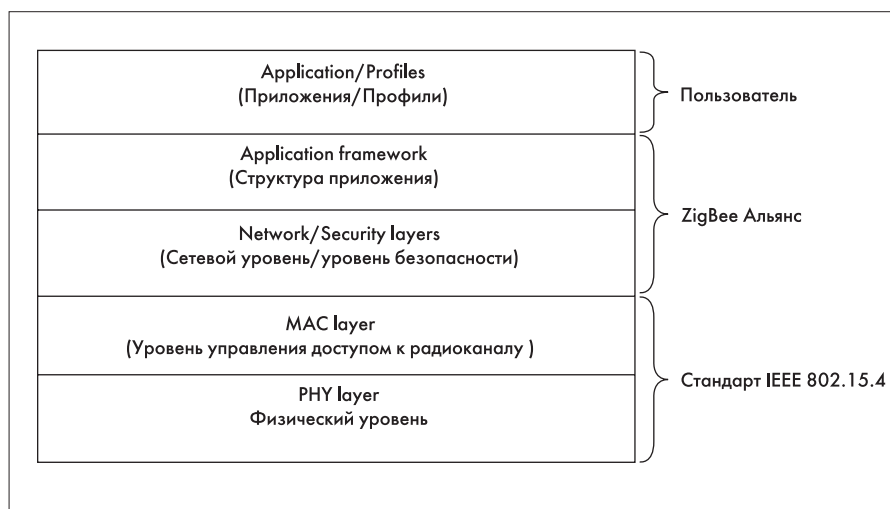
Application/Profiles
(Приложения/Профили)

Пользователь

Application framework
(Структура приложения)

Network/Security layers
(Сетевой уровень/уровень безопасности)

ZigBee Альянс

MAC layer
(Уровень управления доступом к радиоканалу )

PHY layer
Физический уровень

Стандарт IEEE 802.15.4